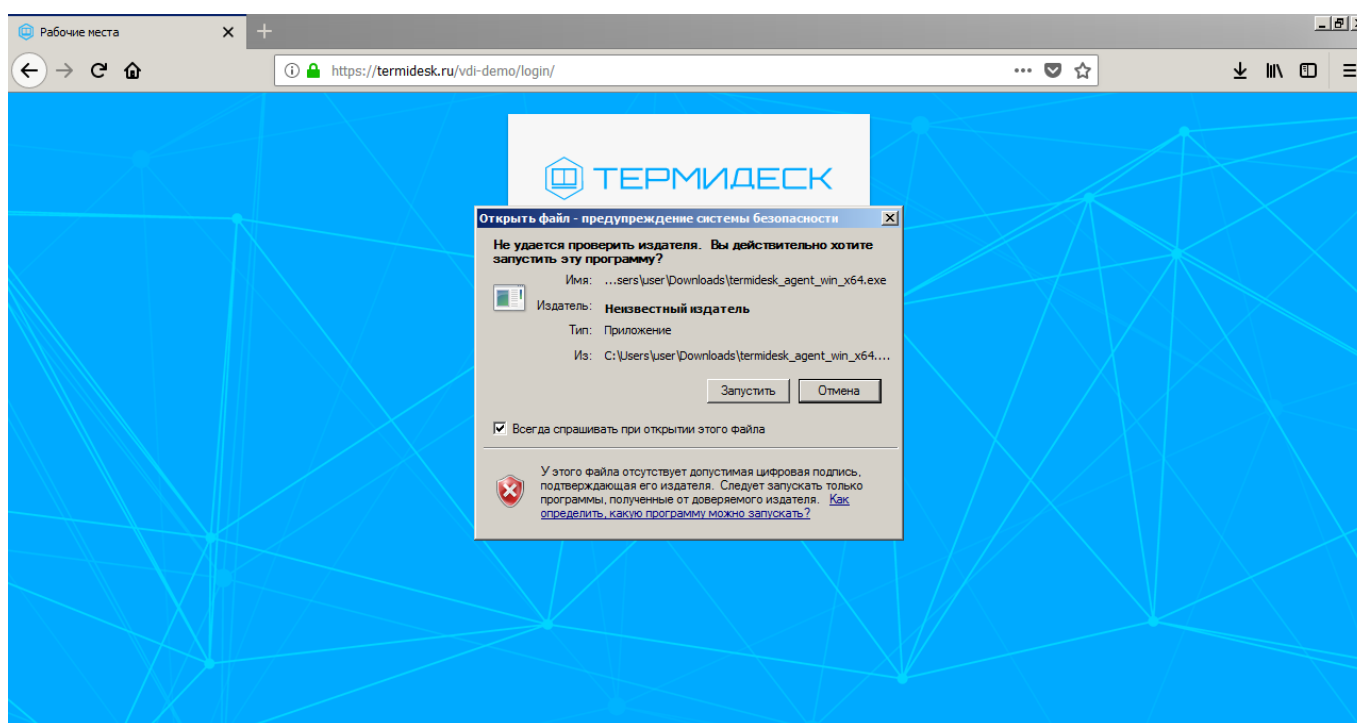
Рабочие места

https://termidesk.ru/vdi-demo/login/

ТЕРМИДЕСК

Открыть файл - предупреждение системы безопасности

Не удается проверить издателя. Вы действительно хотите запустить эту программу?

Имя: ...sers\user\Downloads\termidesk_agent_win_x64.exe

Издатель: Неизвестный издатель

Тип: Приложение

Из: C:\Users\user\Downloads\termidesk_agent_win_x64....

Запустить Отмена

Всегда спрашивать при открытии этого файла

У этого файла отсутствует допустимая цифровая подпись, подтверждающая его издателя. Следует запускать только программы, полученные от доверяемого издателя. Как определить, какую программу можно запускать?